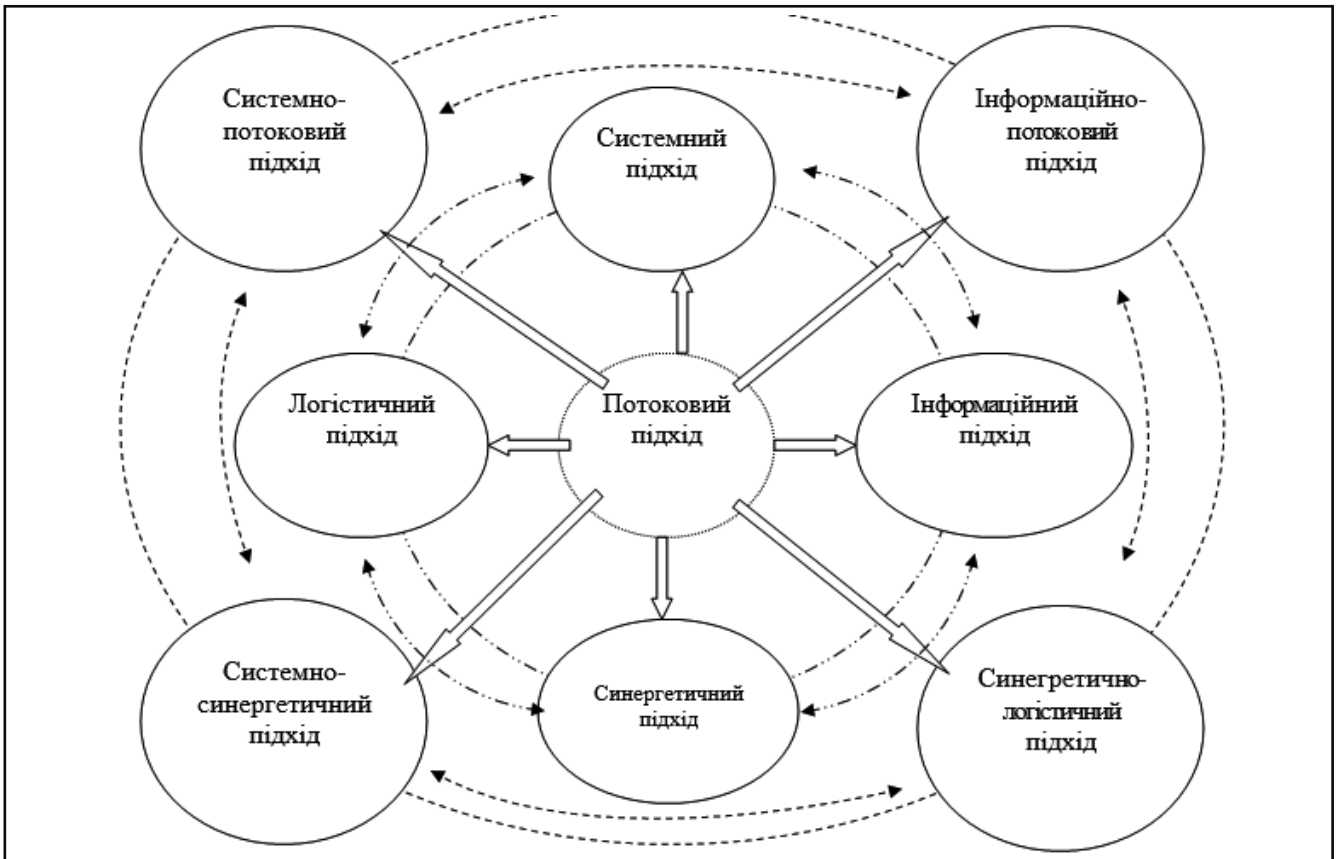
Системно-потоковий підхід

Системний підхід

Інформаційно-потоковий підхід

Логістичний підхід

Потоковий підхід

Інформаційний підхід

Системно-синергетичний підхід

Синергетичний підхід

Синегретично-логістичний підхід